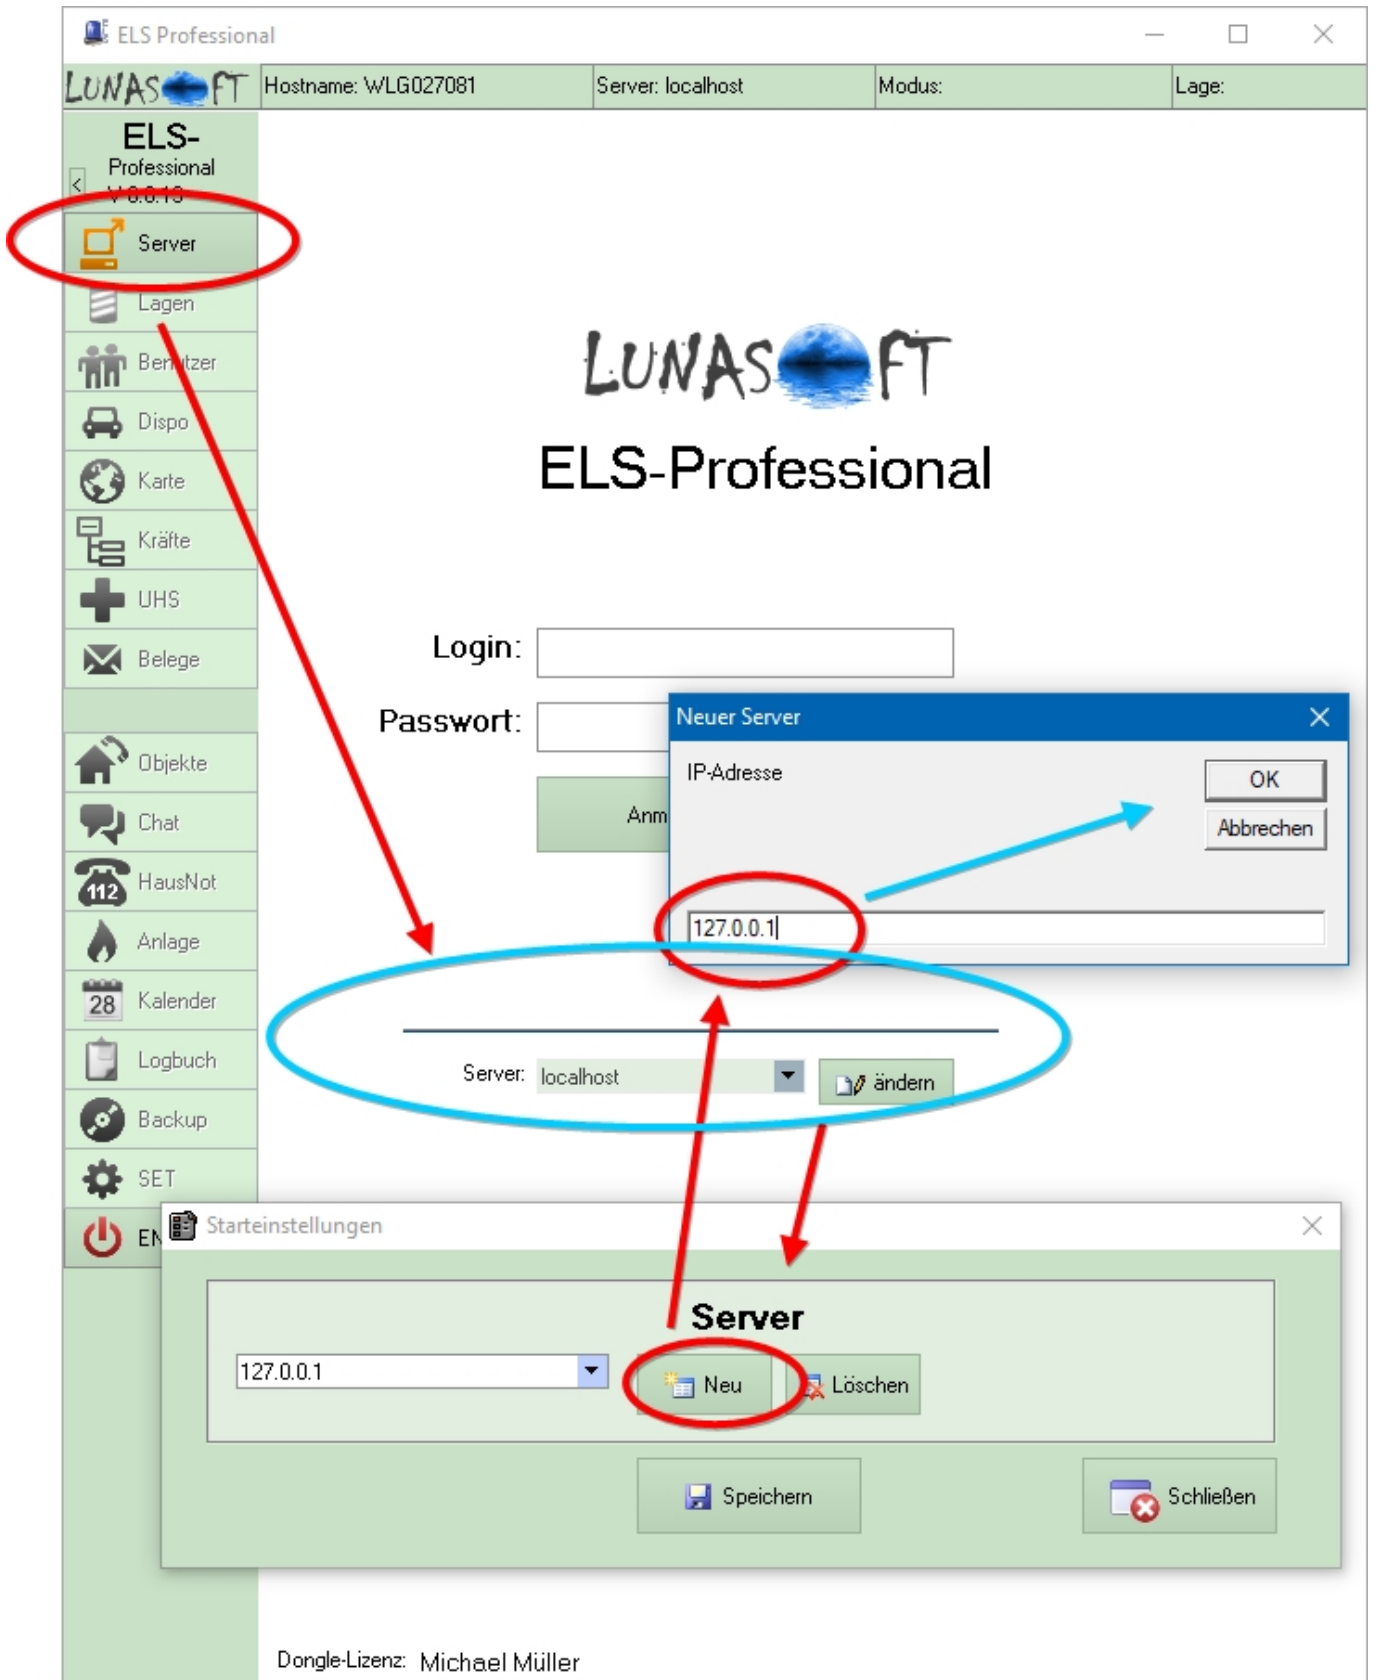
ELS Professional

LUNASOFT | Hostname: WLG027081 | Server: localhost | Modus: | Lage:

ELS-
Professional
V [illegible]

Server
Lagen
Benutzer
Dispo
Karte
Kräfte
UHS
Belege

Objekte
Chat
HausNot
Anlage
Kalender
Logbuch
Backup
SET
EN

LUNASOFT
ELS-Professional

Login:
Passwort:
Anm

Neuer Server
IP-Adresse
OK
Abbrechen
127.0.0.1

Server: localhost
ändern

Starteinstellungen
Server
127.0.0.1
Neu
Löschen
Speichern
Schließen

Dongle-Lizenz: Michael Müller